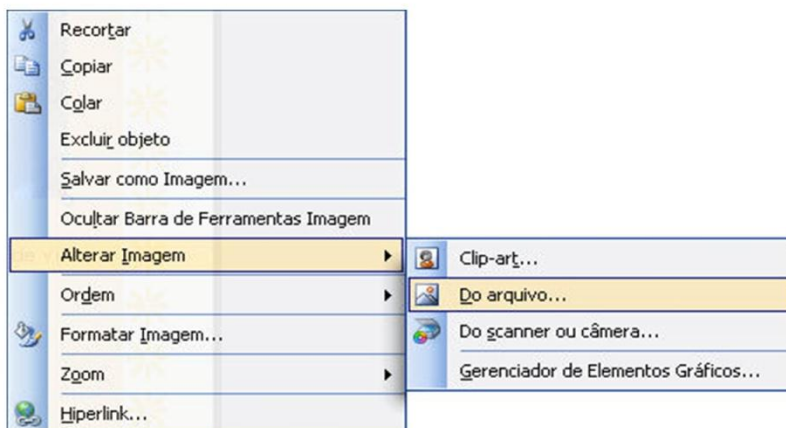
Recortar
Copiar
Colar
Excluir objeto
Salvar como Imagem...
Ocultar Barra de Ferramentas Imagem
Alterar Imagem
Ordem
Formatar Imagem...
Zoom
Hiperlink...

Clip-art...
Do arquivo...
Do scanner ou câmera...
Gerenciador de Elementos Gráficos...